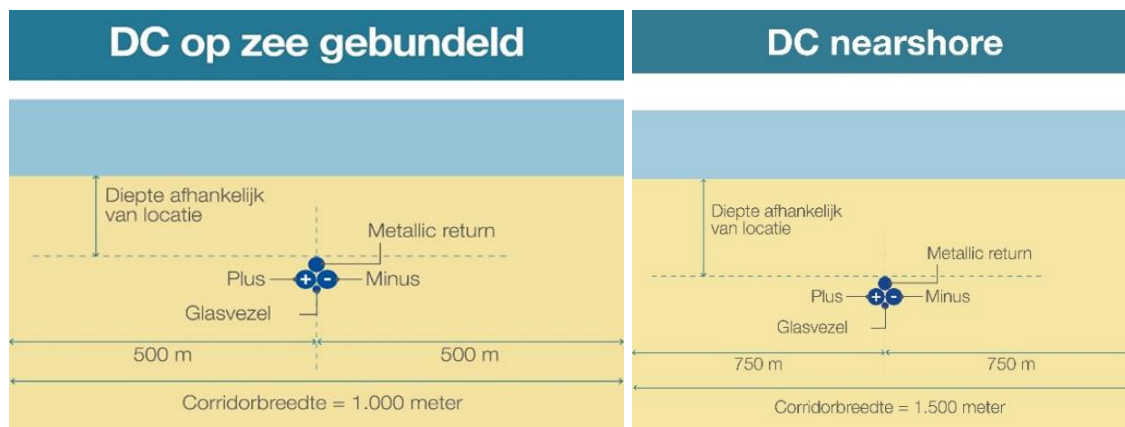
DC op zee gebundeld

Diepte afhankelijk van locatie

Metallic return

Plus

+

-

Minus

Glasvezel

500 m

500 m

Corridorbreedte = 1.000 meter

DC nearshore

Diepte afhankelijk van locatie

Metallic return

Plus

+

-

Minus

Glasvezel

750 m

750 m

Corridorbreedte = 1.500 meter